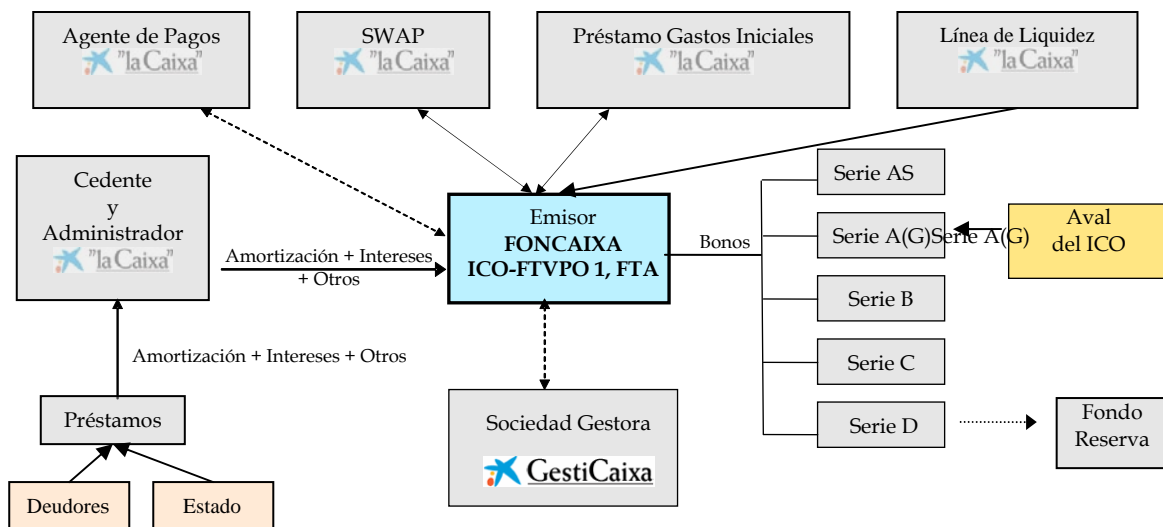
Agente de Pagos
"la Caixa"

SWAP
"la Caixa"

Préstamo Gastos Iniciales
"la Caixa"

Línea de Liquidez
"la Caixa"

Cedente
y
Administrador
"la Caixa"

Amortización + Intereses
+ Otros

Emisor
**FONCAIXA ICO-FTVPO 1, FTA**

Bonos

Serie AS

Serie A(G)Serie A(G)

Aval
del ICO

Serie B

Serie C

Serie D

Fondo
Reserva

Amortización + Intereses + Otros

Préstamos

Sociedad Gestora
GestiCaixa

Deudores

Estado